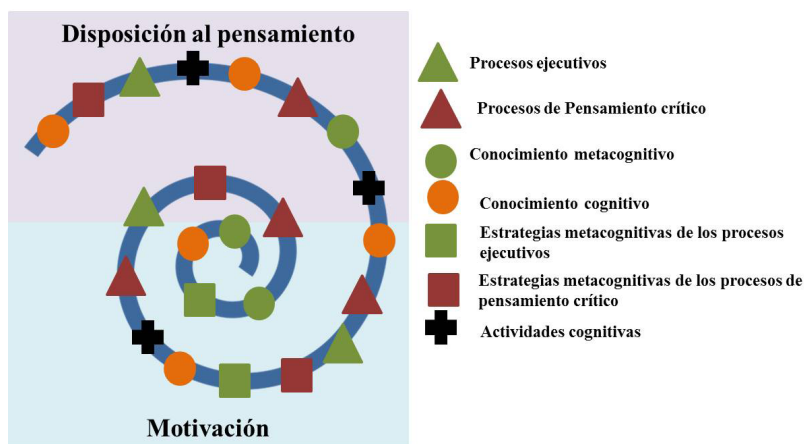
Disposición al pensamiento

Motivación

Procesos ejecutivos

Procesos de Pensamiento crítico

Conocimiento metacognitivo

Conocimiento cognitivo

Estrategias metacognitivas de los procesos ejecutivos

Estrategias metacognitivas de los procesos de pensamiento crítico

Actividades cognitivas